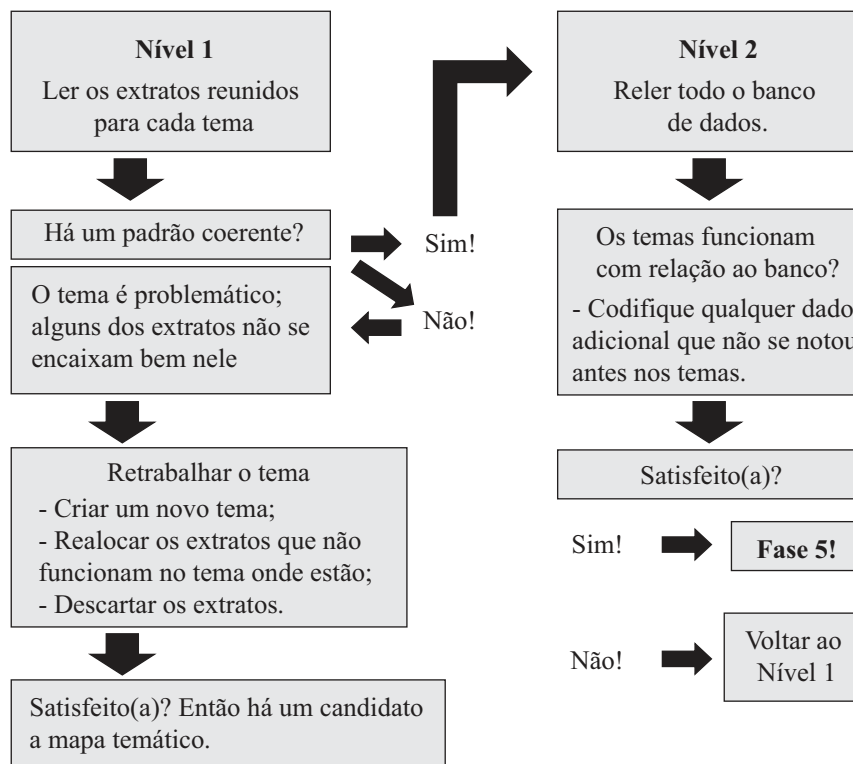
Nível 1
Ler os extratos reunidos para cada tema

Há um padrão coerente?

Sim!

Não!

O tema é problemático; alguns dos extratos não se encaixam bem nele

Retrabalhar o tema
- Criar um novo tema;
- Realocar os extratos que não funcionam no tema onde estão;
- Descartar os extratos.

Satisfeito(a)? Então há um candidato a mapa temático.

Nível 2
Reler todo o banco de dados.

Os temas funcionam com relação ao banco?
- Codifique qualquer dado adicional que não se notou antes nos temas.

Satisfeito(a)?

Sim!

Fase 5!

Não!

Voltar ao Nível 1